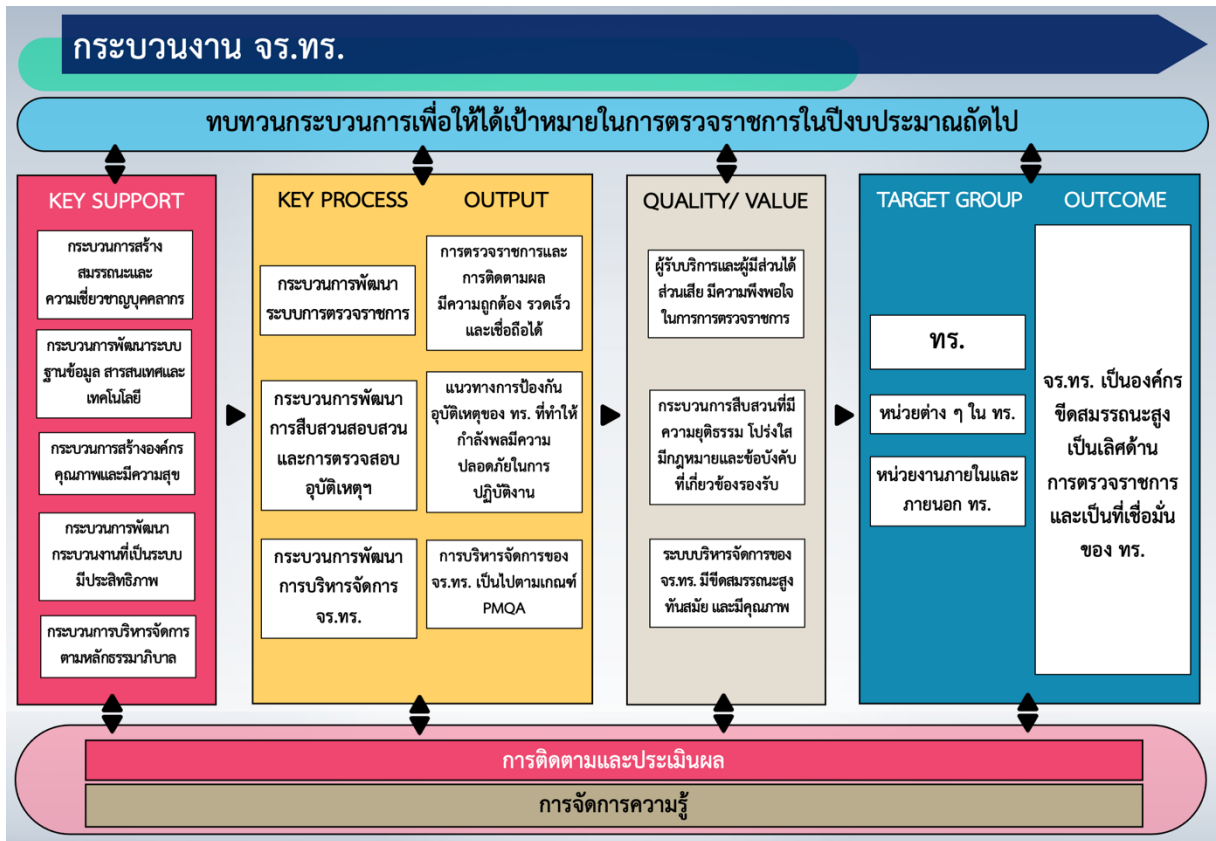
กระบวนงาน จร.ทร.

ทบทวนกระบวนการเพื่อให้ได้เป้าหมายในการตรวจราชการในปีงบประมาณถัดไป

KEY SUPPORT

กระบวนการสร้างสมรรถนะและความเชี่ยวชาญบุคคลากร

กระบวนการพัฒนาระบบฐานข้อมูล สารสนเทศและเทคโนโลยี

กระบวนการสร้างองค์กรคุณภาพและมีความสุข

กระบวนการพัฒนากระบวนงานที่เป็นระบบมีประสิทธิภาพ

กระบวนการบริหารจัดการตามหลักธรรมาภิบาล

KEY PROCESS

กระบวนการพัฒนาระบบการตรวจราชการ

กระบวนการพัฒนาการสืบสวนสอบสวนและการตรวจสอบอุบัติเหตุฯ

กระบวนการพัฒนาการบริหารจัดการ จร.ทร.

OUTPUT

การตรวจราชการและการติดตามผล มีความถูกต้อง รวดเร็ว และเชื่อถือได้

แนวทางการป้องกันอุบัติเหตุของ ทร. ที่ทำให้กำลังพลมีความปลอดภัยในการปฏิบัติงาน

การบริหารจัดการของ จร.ทร. เป็นไปตามเกณฑ์ PMQA

QUALITY/ VALUE

ผู้รับบริการและผู้มีส่วนได้ส่วนเสีย มีความพึงพอใจในการการตรวจราชการ

กระบวนการสืบสวนที่มีความยุติธรรม โปร่งใส มีกฎหมายและข้อบังคับที่เกี่ยวข้องรองรับ

ระบบบริหารจัดการของ จร.ทร. มีขีดสมรรถนะสูง ทันสมัย และมีคุณภาพ

TARGET GROUP

ทร.

หน่วยต่าง ๆ ใน ทร.

หน่วยงานภายในและภายนอก ทร.

OUTCOME

จร.ทร. เป็นองค์กรขีดสมรรถนะสูง เป็นเลิศด้านการตรวจราชการ และเป็นที่เชื่อมั่นของ ทร.

การติดตามและประเมินผล

การจัดการความรู้